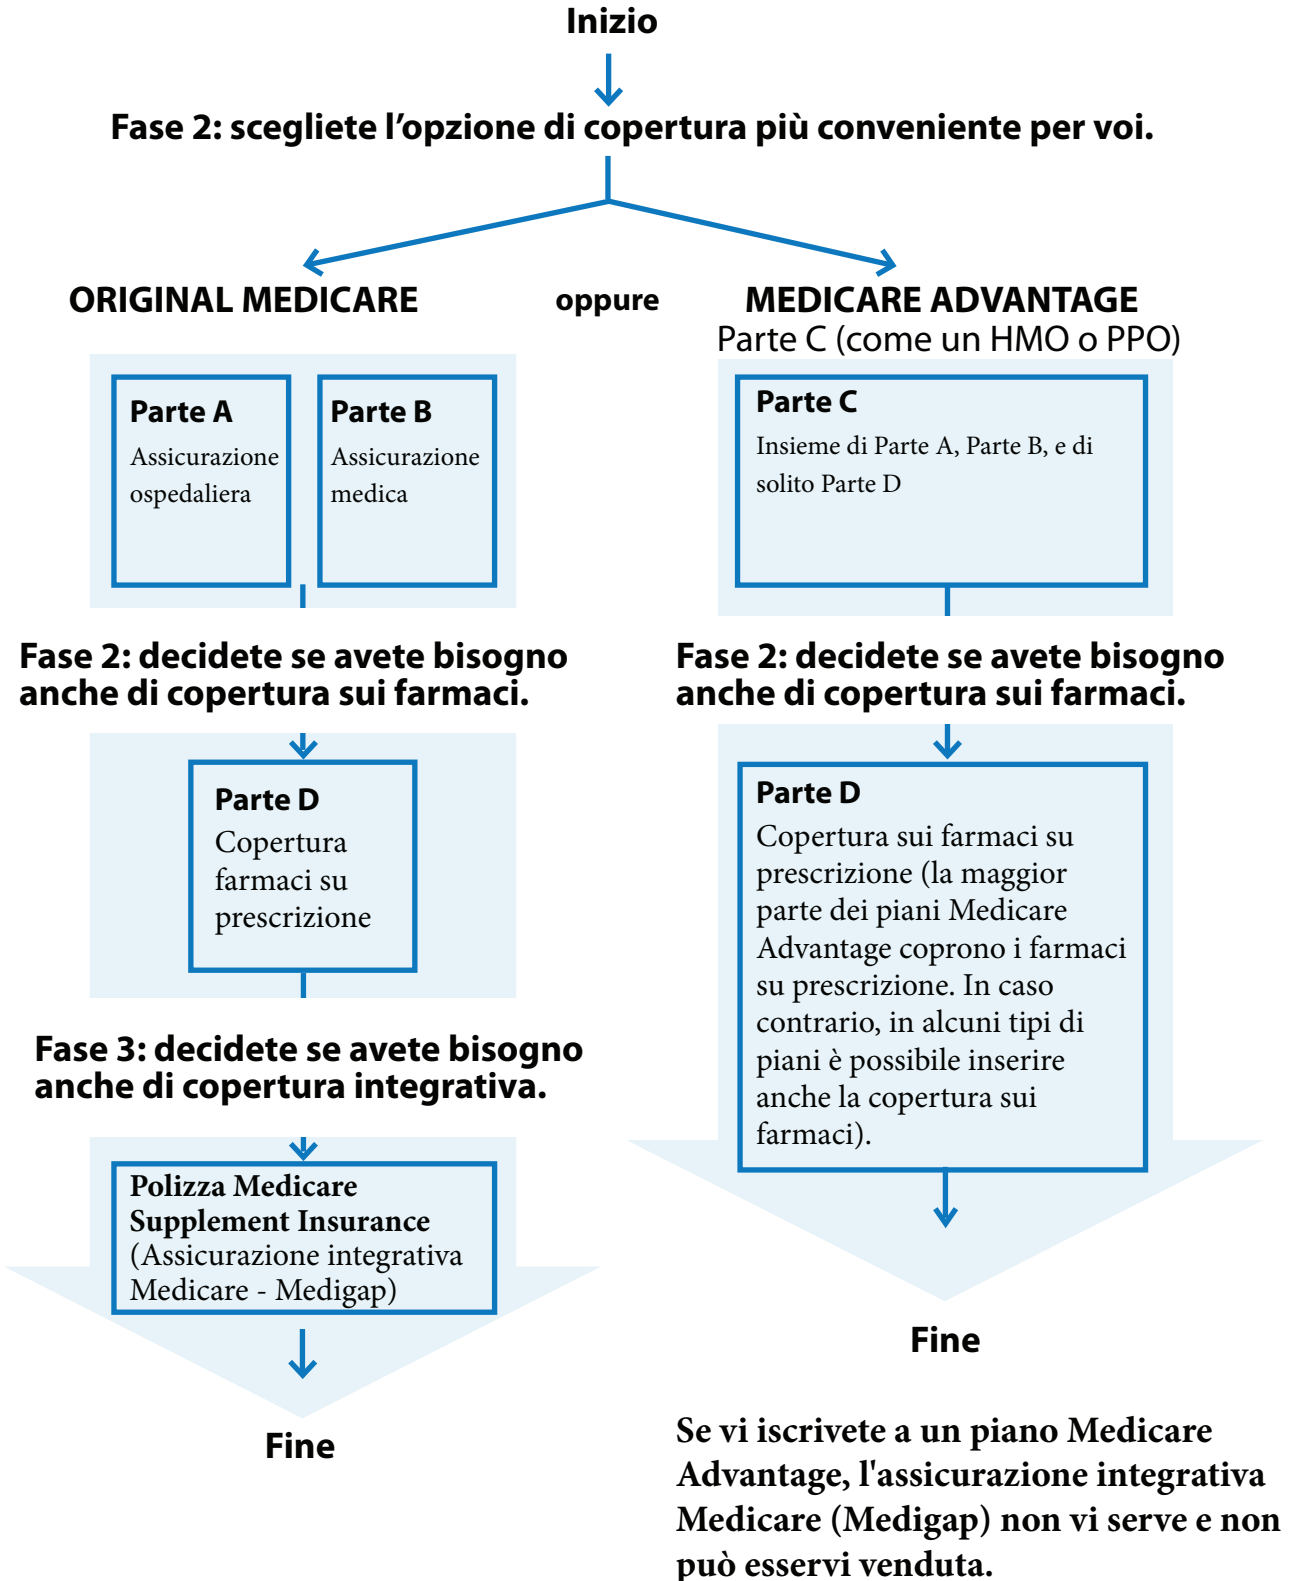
Inizio

Fase 2: scegliete l’opzione di copertura più conveniente per voi.

ORIGINAL MEDICARE

oppure

MEDICARE ADVANTAGE
Parte C (come un HMO o PPO)

Parte A
Assicurazione ospedaliera

Parte B
Assicurazione medica

Fase 2: decidete se avete bisogno anche di copertura sui farmaci.

Parte D
Copertura farmaci su prescrizione

Fase 3: decidete se avete bisogno anche di copertura integrativa.

Polizza Medicare Supplement Insurance
(Assicurazione integrativa Medicare - Medigap)

Fine

Parte C
Insieme di Parte A, Parte B, e di solito Parte D

Fase 2: decidete se avete bisogno anche di copertura sui farmaci.

Parte D
Copertura sui farmaci su prescrizione (la maggior parte dei piani Medicare Advantage coprono i farmaci su prescrizione. In caso contrario, in alcuni tipi di piani è possibile inserire anche la copertura sui farmaci).

Fine

Se vi iscrivete a un piano Medicare Advantage, l'assicurazione integrativa Medicare (Medigap) non vi serve e non può esservi venduta.